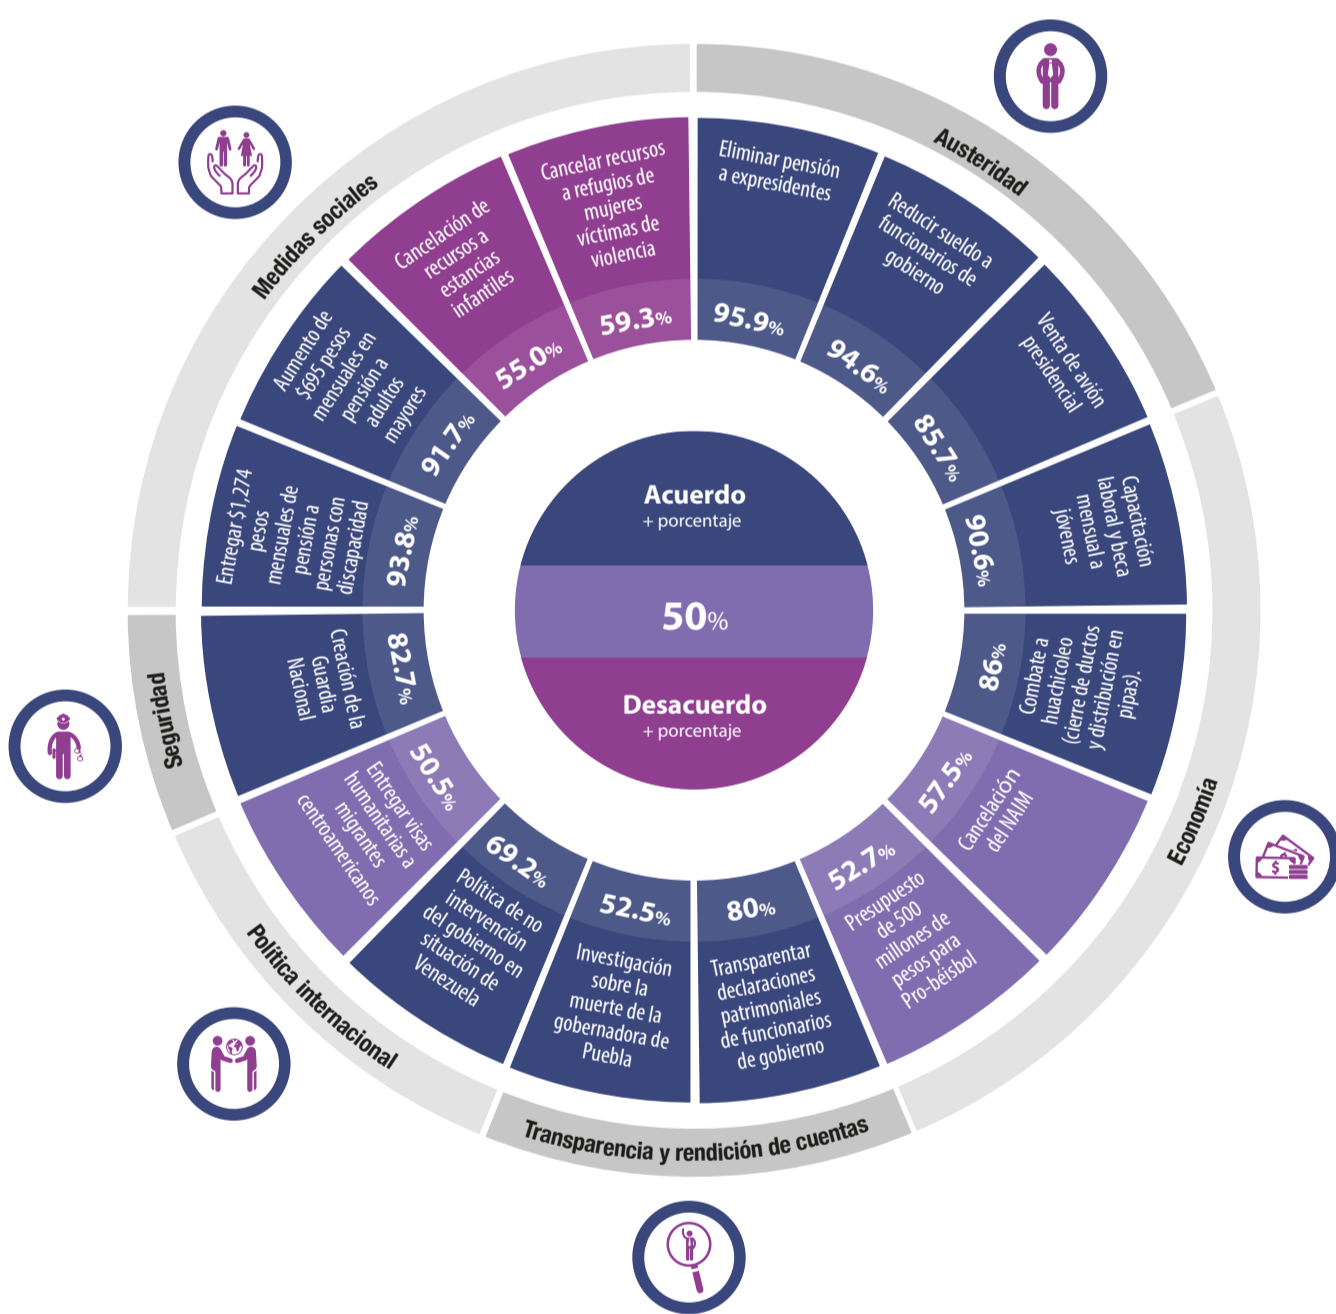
Austeridad

Eliminar pensión a expresidentes
95.9%

Reducir sueldo a funcionarios de gobierno
94.6%

Venta de avión presidencial
85.7%

Economía

Capacitación laboral y beca mensual a jóvenes
90.6%

Combate a huachicoleo (cierre de ductos y distribución en pipas).
86%

Cancelación del NAIM
57.5%

Presupuesto de 500 millones de pesos para Pro-béisbol
52.7%

Transparencia y rendición de cuentas

Transparentar declaraciones patrimoniales de funcionarios de gobierno
80%

Investigación sobre la muerte de la gobernadora de Puebla
52.5%

Política internacional

Política de no intervención del gobierno en situación de Venezuela
69.2%

Entregar visas humanitarias a migrantes centroamericanos
50.5%

Seguridad

Creación de la Guardia Nacional
82.7%

Medidas sociales

Entregar $1,274 pesos mensuales de pensión a personas con discapacidad
93.8%

Aumento de $695 pesos mensuales en pensión a adultos mayores
91.7%

Cancelación de recursos a estancias infantiles
55.0%

Cancelar recursos a refugios de mujeres víctimas de violencia
59.3%

Acuerdo
+ porcentaje

50%

Desacuerdo
+ porcentaje